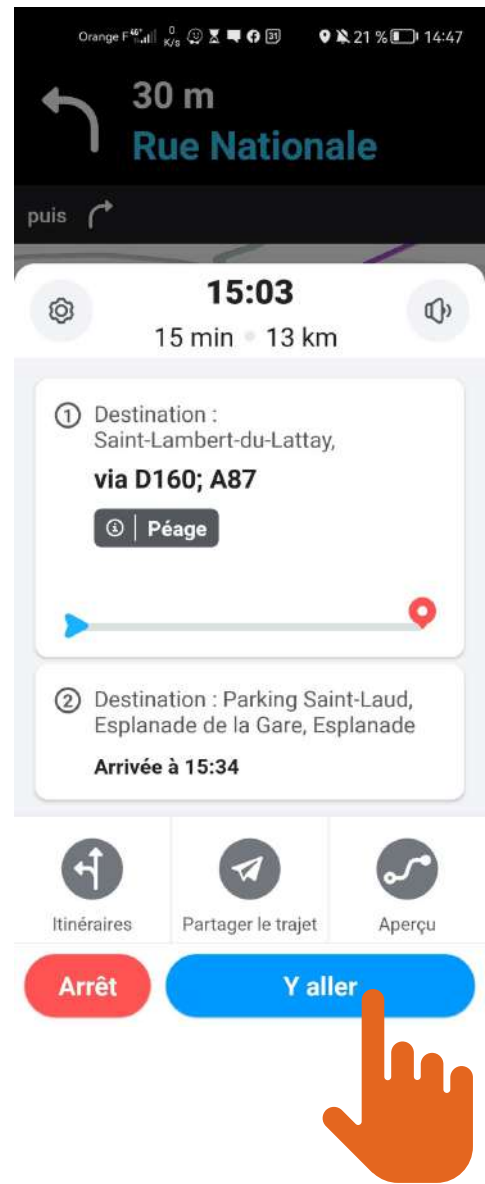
Orange F 0 K/s 31 21 % 14:47

30 m
Rue Nationale

puis

15:03
15 min • 13 km

① Destination : Saint-Lambert-du-Lattay,
via D160; A87
Péage

② Destination : Parking Saint-Laud, Esplanade de la Gare, Esplanade
Arrivée à 15:34

Itinéraires
Partager le trajet
Aperçu

Arrêt
Y aller